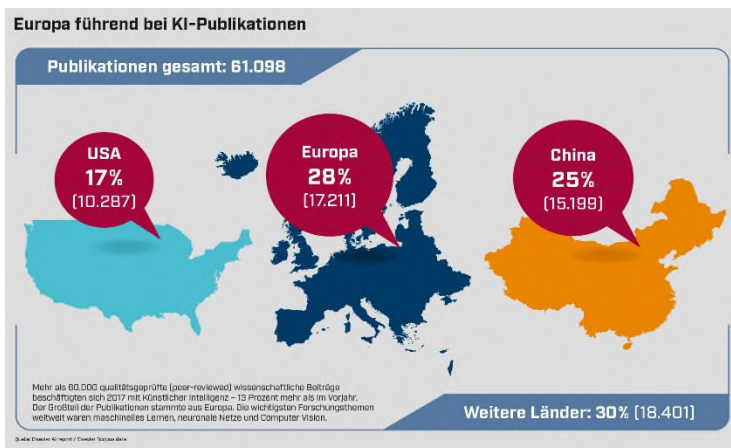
Europa führend bei KI-Publikationen

Publikationen gesamt: 61.098

USA
17%
(10.287)

Europa
28%
(17.211)

China
25%
(15.199)

Mehr als 60.000 qualitätsgeprüfte (peer-reviewed) wissenschaftliche Beiträge beschäftigten sich 2017 mit Künstlicher Intelligenz – 13 Prozent mehr als im Vorjahr. Der Großteil der Publikationen stammte aus Europa. Die wichtigsten Forschungsthemen weltweit waren maschinelles Lernen, neuronale Netze und Computer Vision.

Weitere Länder: 30% (18.401)

Quelle: Elsevier AI-report / Elsevier Scopus data